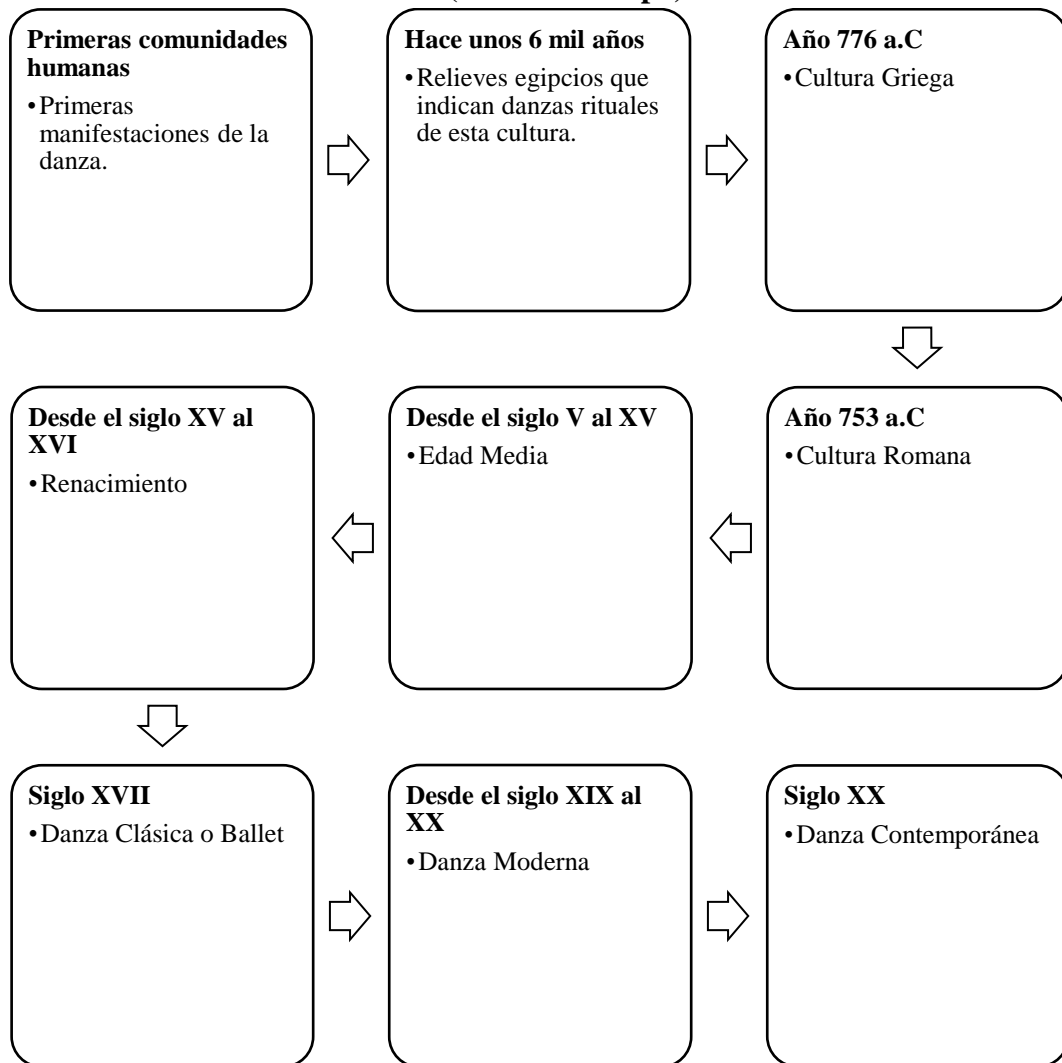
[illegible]

Primeras comunidades humanas

• Primeras manifestaciones de la danza.

Hace unos 6 mil años

• Relieves egipcios que indican danzas rituales de esta cultura.

Año 776 a.C

• Cultura Griega

Año 753 a.C

• Cultura Romana

Desde el siglo V al XV

• Edad Media

Desde el siglo XV al XVI

• Renacimiento

Siglo XVII

• Danza Clásica o Ballet

Desde el siglo XIX al XX

• Danza Moderna

Siglo XX

• Danza Contemporánea